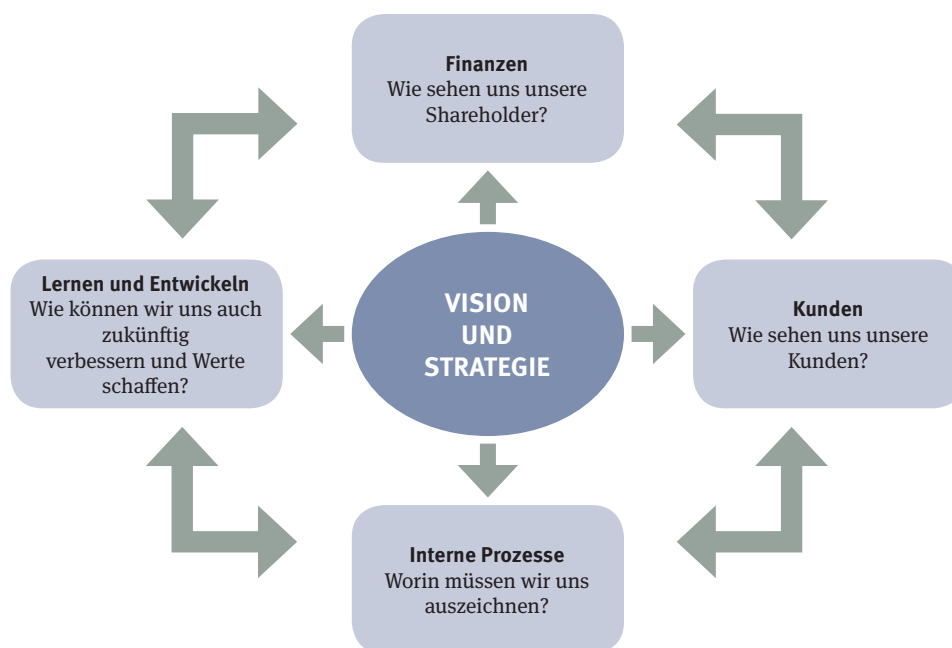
Finanzen
Wie sehen uns unsere Shareholder?

Lernen und Entwickeln
Wie können wir uns auch zukünftig verbessern und Werte schaffen?

VISION UND STRATEGIE

Kunden
Wie sehen uns unsere Kunden?

Interne Prozesse
Worin müssen wir uns auszeichnen?